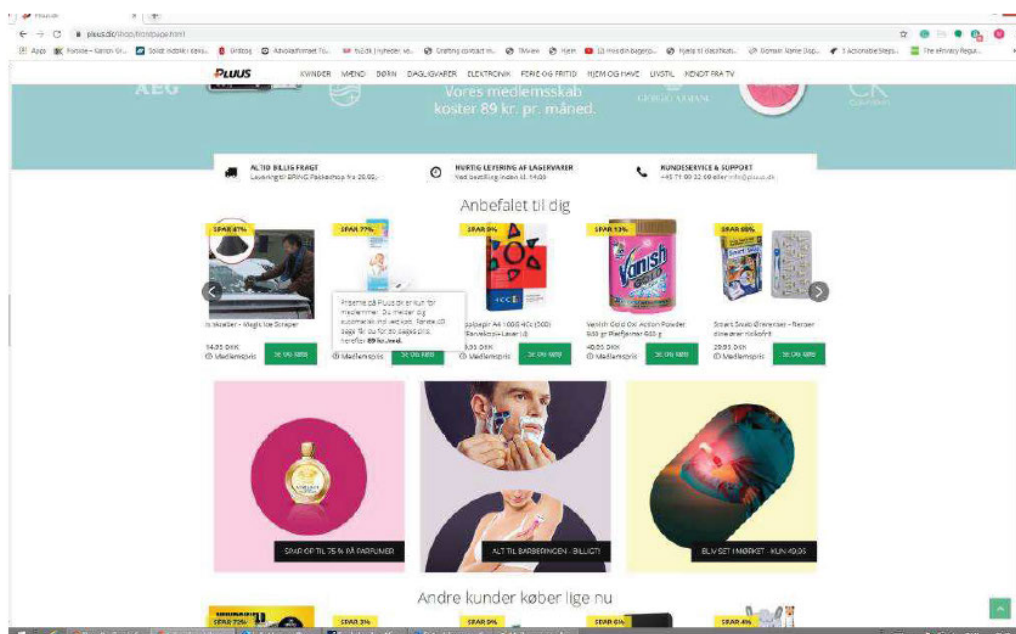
pluus.dk/shop/frontpage.html

Apps | Forside – Karen Gi... | Dmi | Advokatfirmaet ... | Drafting contract ... | Hjem | Hjælp til ... | Domain Name ... | 5 Actionable Steps ... | The ePrivacy Regul...

PLUUS KVINDER MÆND BØRN DAGLIGVARER ELEKTRONIK FERIE OG FRITID HJEM OG HAVE LIVSTIL KENDT FRA TV

AEG

Vores medlemsskab koster 89 kr. pr. måned.

GIORGIO ARMANI

ALTID BILLIG FRAGT
Levering til BRING Pakkeshop fra 29,00,-

HURTIG LEVERING AF LAGERVARER
Ved bestilling inden kl. 14:00

KUNDESERVICE & SUPPORT
+45 71 00 22 09 eller info@pluus.dk

Anbefalet til dig

SPAR 47%
SPAR 77%
SPAR 9%
SPAR 13%
SPAR 60%

Is Skraber - Magic Ice Scraper
14,95 DKK
Medlemspris
SE OG KØB

Priserne på Pluus.dk er kun for medlemmer. Du melder dig automatisk ind ved køb. Første 30 dage får du for 20 kr. og derefter 89 kr./md.
Medlemspris
SE OG KØB

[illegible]papir A4 100g 4Cc (500) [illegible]
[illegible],95 DKK
Medlemspris
SE OG KØB

Vanish Gold Oxi Action Powder 550 gr Pletfjerner 550 g
40,95 DKK
Medlemspris
SE OG KØB

Smart Snab Grinreiser - Renser dine ører rickofrit
29,95 DKK
Medlemspris
SE OG KØB

SPAR OP TIL 75 % PÅ PARFUMER

ALT TIL BARBERINGEN - BILLIGT!

BLIV SET I MØRKET - KUN 49,95

Andre kunder køber lige nu

SPAR 72%
SPAR 3%
SPAR 9%
SPAR 6%
SPAR 4%